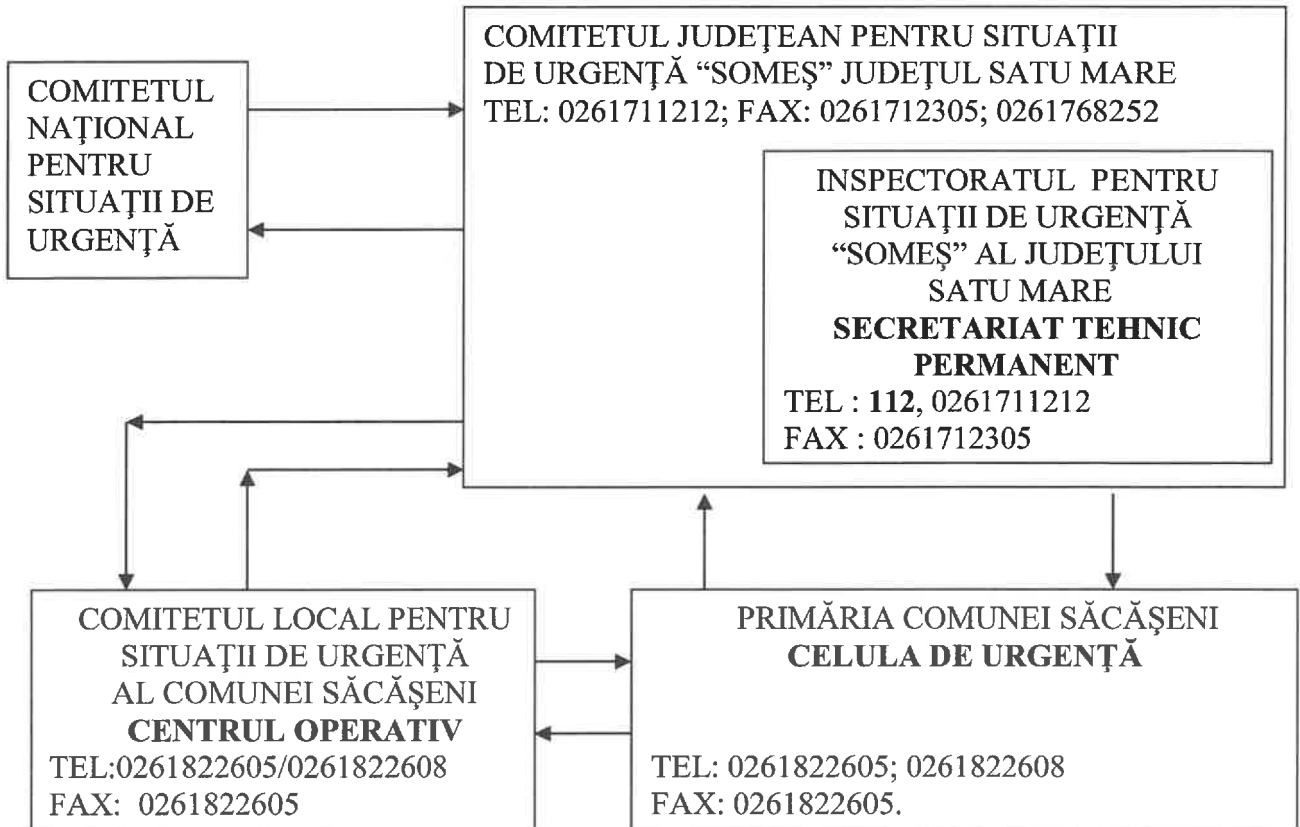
COMITETUL NAŢIONAL PENTRU SITUAŢII DE URGENŢĂ

COMITETUL JUDEŢEAN PENTRU SITUAŢII DE URGENŢĂ "SOMEŞ" JUDEŢUL SATU MARE
TEL: 0261711212; FAX: 0261712305; 0261768252

INSPECTORATUL PENTRU SITUAŢII DE URGENŢĂ "SOMEŞ" AL JUDEŢULUI SATU MARE
**SECRETARIAT TEHNIC PERMANENT**
TEL : **112**, 0261711212
FAX : 0261712305

COMITETUL LOCAL PENTRU SITUAŢII DE URGENŢĂ AL COMUNEI SĂCĂŞENI
**CENTRUL OPERATIV**
TEL:0261822605/0261822608
FAX: 0261822605

PRIMĂRIA COMUNEI SĂCĂŞENI
**CELULA DE URGENŢĂ**
TEL: 0261822605; 0261822608
FAX: 0261822605.